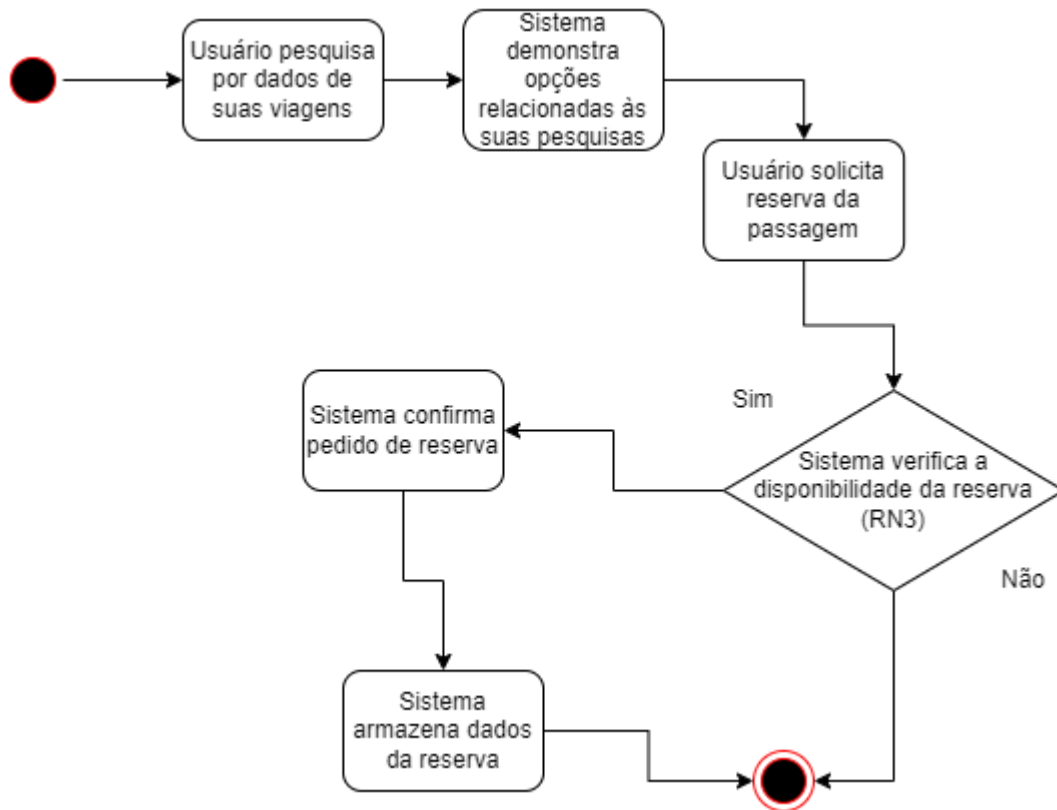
Usuário pesquisa por dados de suas viagens

Sistema demonstra opções relacionadas às suas pesquisas

Usuário solicita reserva da passagem

Sim

Sistema confirma pedido de reserva

Sistema verifica a disponibilidade da reserva (RN3)

Não

Sistema armazena dados da reserva